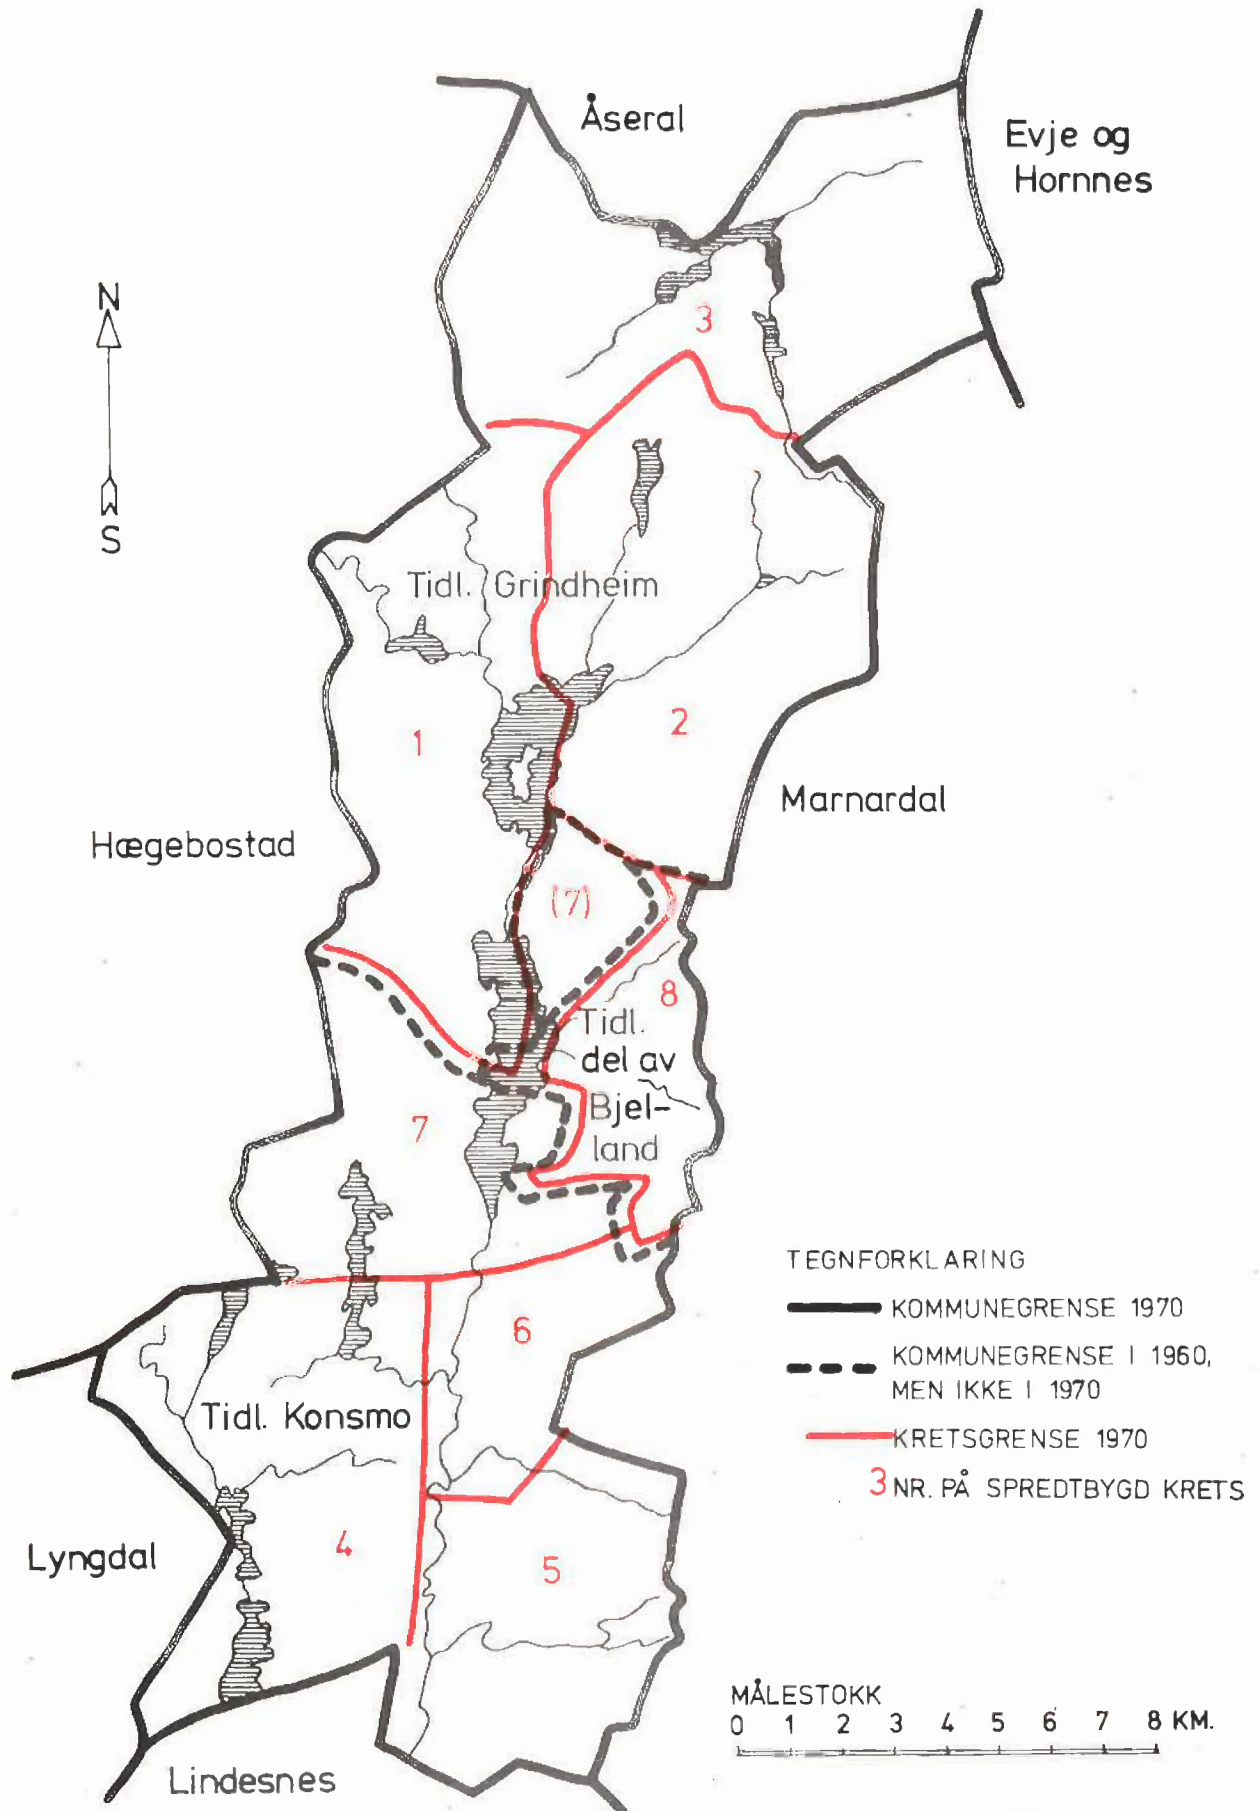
Åseral

Evje og Hornnes

N

S

3

Tidl. Grindheim

1

2

Marnardal

Hægebostad

(7)

8

Tidl. del av Bjelland

7

6

Tidl. Konsmo

4

5

Lyngdal

Lindesnes

TEGNFORKLARING

KOMMUNEGRENSE 1970

KOMMUNEGRENSE I 1960, MEN IKKE I 1970

KRETSGRENSE 1970

3 NR. PÅ SPREDTBYGD KRETS

MÅLESTOKK

0 1 2 3 4 5 6 7 8 KM.